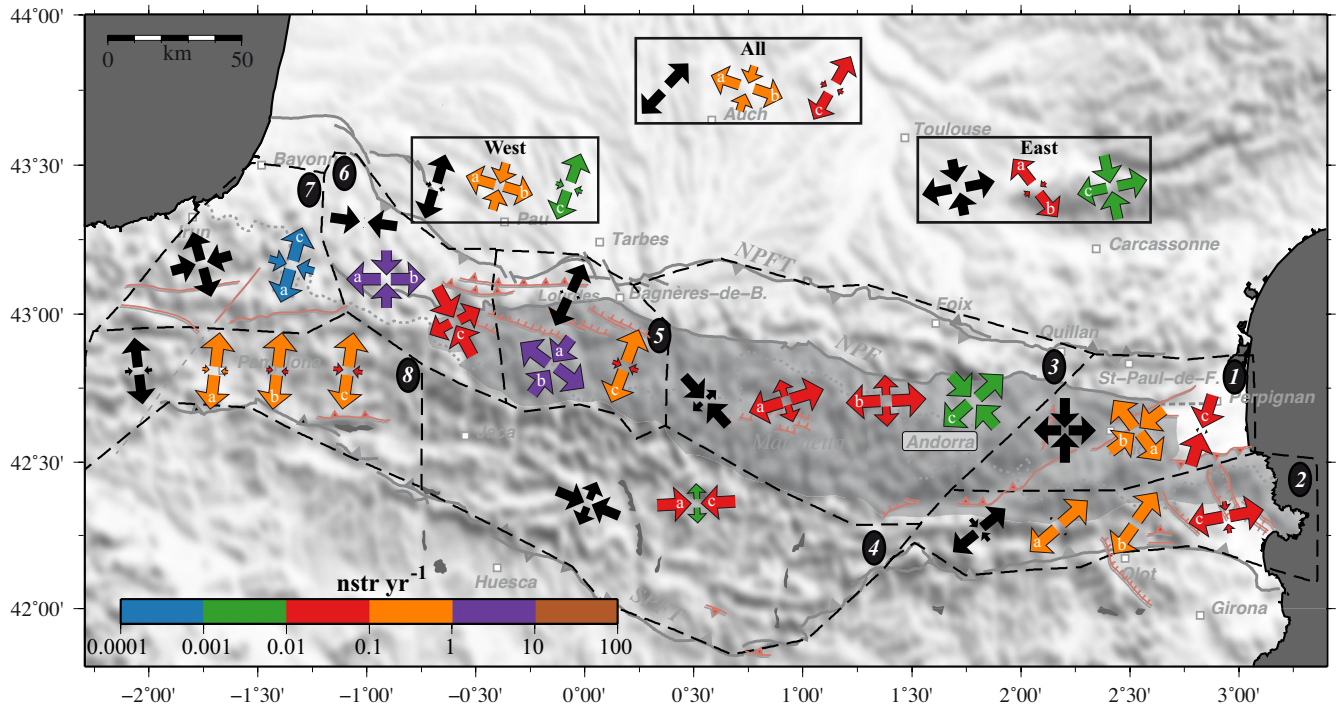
44°00'
43°30'
43°00'
42°30'
42°00'
0 km 50
All
a b
c
Auch
Toulouse
West
a b
c
East
a
b
c
Bayonne
Irun
Pau
Tarbes
Carcassonne
NPFT
Lourdes
Bagnères-de-B.
Foix
Quillan
NPF
St-Paul-de-F.
Perpignan
Pamplona
Jaca
Maladeta
Andorra
Huesca
Olot
Girona
SPFT
1 2 3 4 5 6 7 8
a b c
a b
a b c
a
c
a
b
c
a b
c
a
b
a
b
c
a c
a
b
c
a b
nstr yr$^{-1}$
0.0001 0.001 0.01 0.1 1 10 100
−2°00' −1°30' −1°00' −0°30' 0°00' 0°30' 1°00' 1°30' 2°00' 2°30' 3°00'